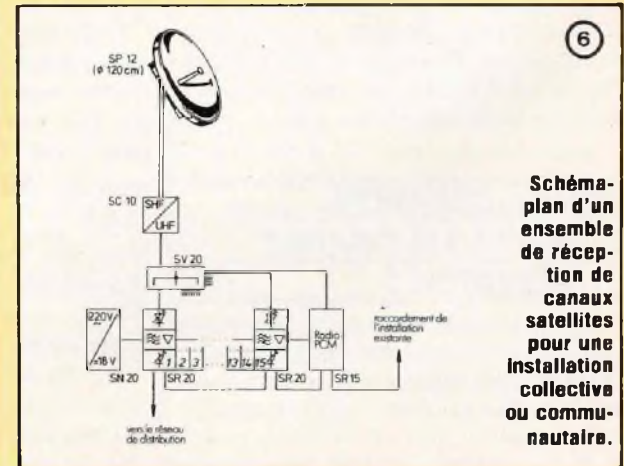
6

SP 12
(ϕ 120 cm)

SC 10
SHF
UHF

SV 20

220 V
≃18 V
SN 20

SR 20

SR 20

Radio PCM
SR 15

raccordement de l'installation existante

vers le réseau de distribution

1 2 3
13 14 15

Schéma-plan d'un ensemble de réception de canaux satellites pour une installation collective ou communautaire.